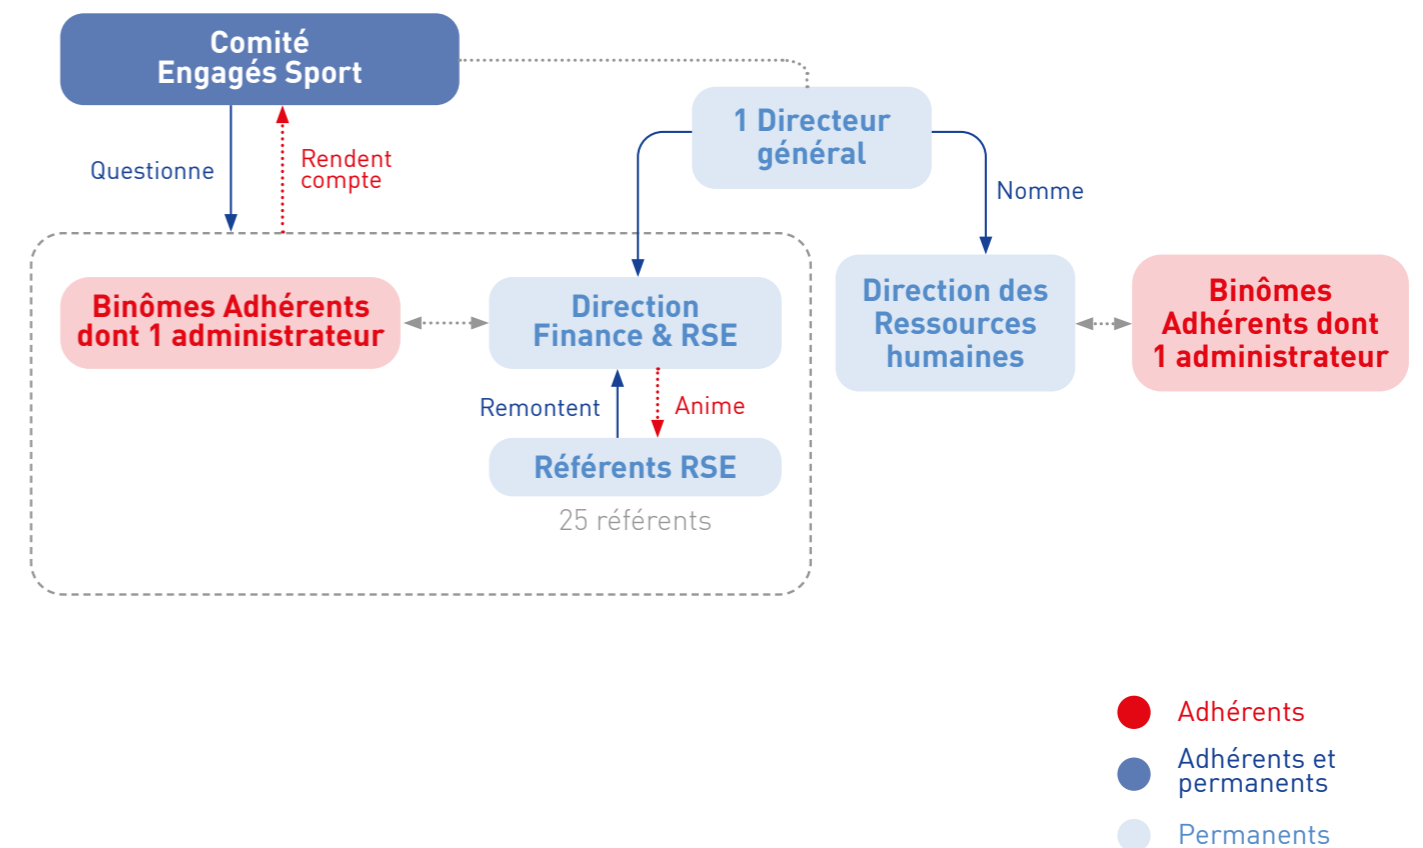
Comité
Engagés Sport

1 Directeur
général

Questionne

Rendent
compte

Nomme

Binômes Adhérents
dont 1 administrateur

Direction
Finance & RSE

Direction des
Ressources
humaines

Binômes
Adhérents dont
1 administrateur

Remontent

Anime

Référents RSE

25 référents

Adhérents

Adhérents et
permanents

Permanents